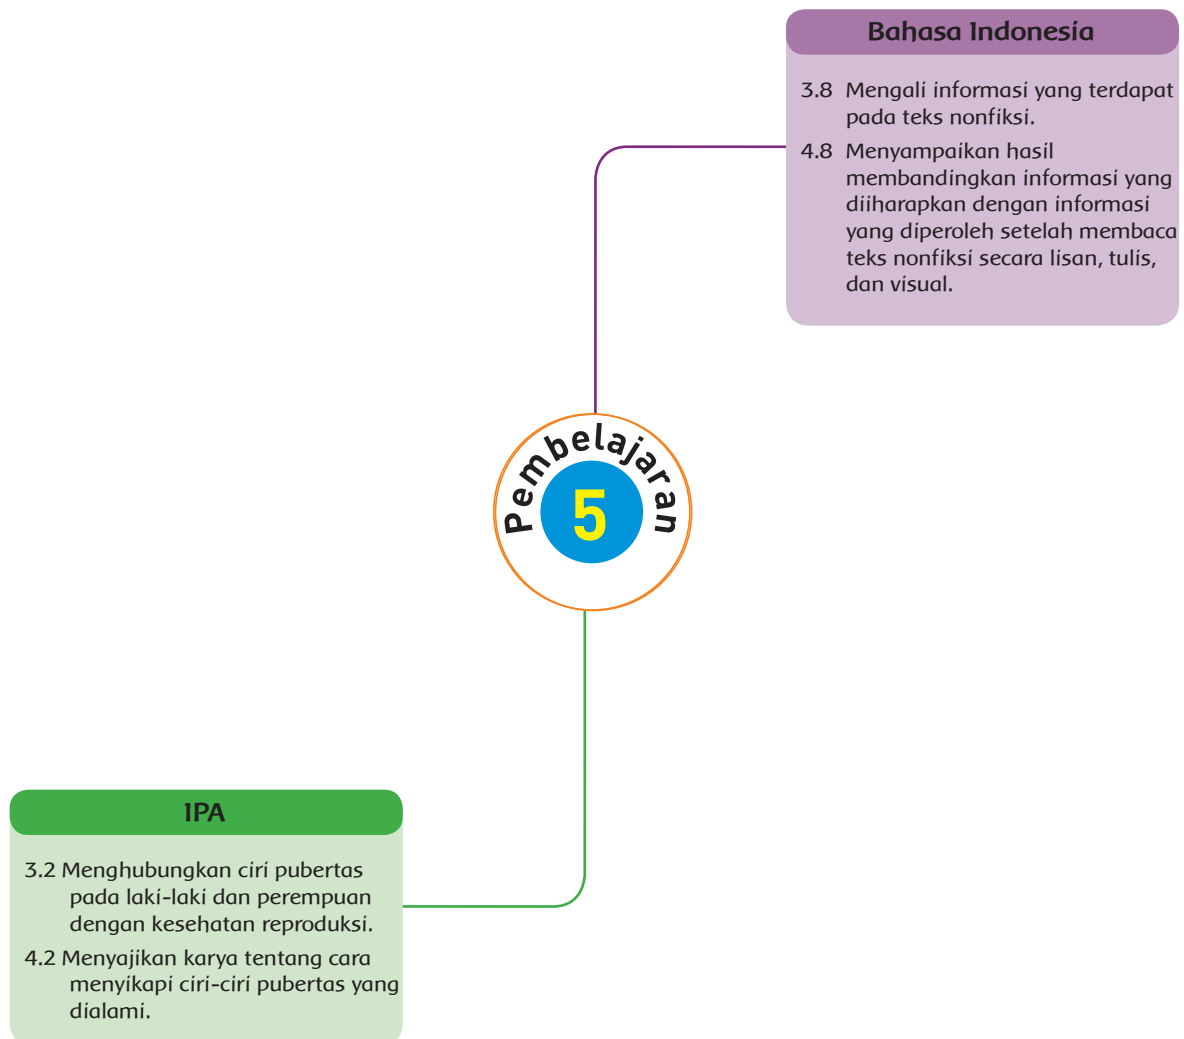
Bahasa Indonesia

3.8 Mengali informasi yang terdapat pada teks nonfiksi.

4.8 Menyampaikan hasil membandingkan informasi yang diiharapkan dengan informasi yang diperoleh setelah membaca teks nonfiksi secara lisan, tulis, dan visual.

Pembelajaran

5

IPA

3.2 Menghubungkan ciri pubertas pada laki-laki dan perempuan dengan kesehatan reproduksi.

4.2 Menyajikan karya tentang cara menyikapi ciri-ciri pubertas yang dialami.